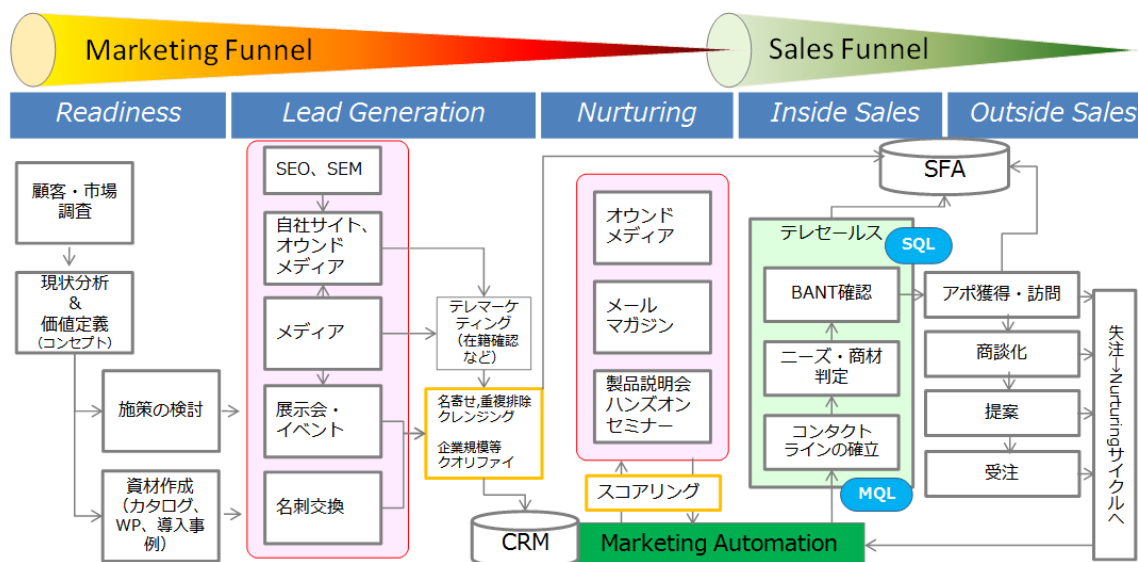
Marketing Funnel

Sales Funnel

Readiness

Lead Generation

Nurturing

Inside Sales

Outside Sales

顧客・市場調査

現状分析
&
価値定義
(コンセプト)

施策の検討

資材作成
(カタログ、WP、導入事例)

SEO、SEM

自社サイト、オウンドメディア

メディア

展示会・イベント

名刺交換

テレマーケティング
(在籍確認など)

名寄せ,重複排除
クレンジング

企業規模等
クオリファイ

オウンドメディア

メールマガジン

製品説明会
ハンズオンセミナー

スコアリング

CRM

Marketing Automation

SFA

テレセールス

SQL

BANT確認

ニーズ・商材判定

コンタクトラインの確立

MQL

アポ獲得・訪問

商談化

提案

受注

失注→Nurturingサイクルへ